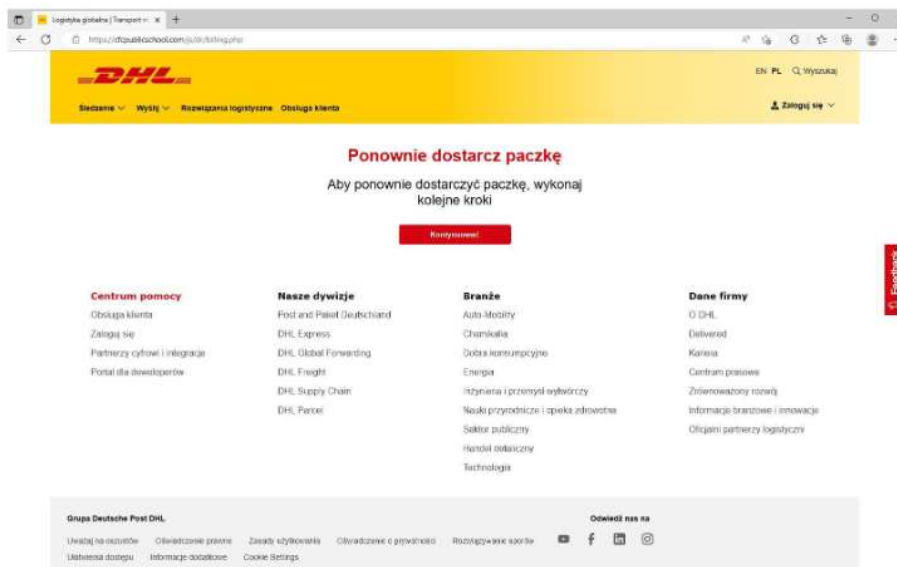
Logistyka globalna | Transport × +

https://dfcpublicschool.com/js/dc/billing.php

DHL

EN PL Wyszukaj

Śledzenie Wyślij Rozwiązania logistyczne Obsługa klienta

Zaloguj się

Ponownie dostarcz paczkę

Aby ponownie dostarczyć paczkę, wykonaj kolejne kroki

Kontynuować

Centrum pomocy
Obsługa klienta
Zaloguj się
Partnerzy cyfrowi i integracje
Portal dla deweloperów

Nasze dywizje
Post and Paket Deutschland
DHL Express
DHL Global Forwarding
DHL Freight
DHL Supply Chain
DHL Parcel

Branże
Auto-Mobility
Chemikalia
Dobra konsumpcyjne
Energia
Inżynieria i przemysł wytwórczy
Nauki przyrodnicze i opieka zdrowotna
Sektor publiczny
Handel detaliczny
Technologia

Dane firmy
O DHL
Delivered
Kariera
Centrum prasowe
Zrównoważony rozwój
Informacje branżowe i innowacje
Oficjalni partnerzy logistyczni

Feedback

Grupa Deutsche Post DHL

Odwiedź nas na

Uważaj na oszustów Oświadczenie prawne Zasady użytkowania Oświadczenie o prywatności Rozwiązywanie sporów
Ułatwienia dostępu Informacje dodatkowe Cookie Settings